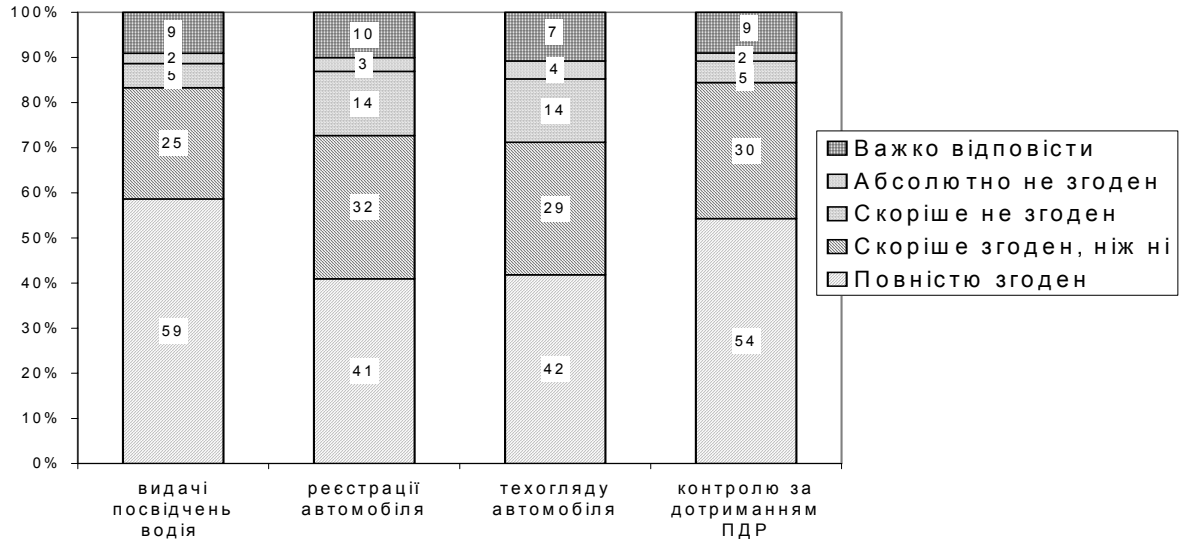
100%
90%
80%
70%
60%
50%
40%
30%
20%
10%
0%

9
2
5
25
59

10
3
14
32
41

7
4
14
29
42

9
2
5
30
54

Важко відповісти
Абсолютно не згоден
Скоріше не згоден
Скоріше згоден, ніж ні
Повністю згоден

видачі посвідчень водія

реєстрації автомобіля

техогляду автомобіля

контролю за дотриманням ПДР